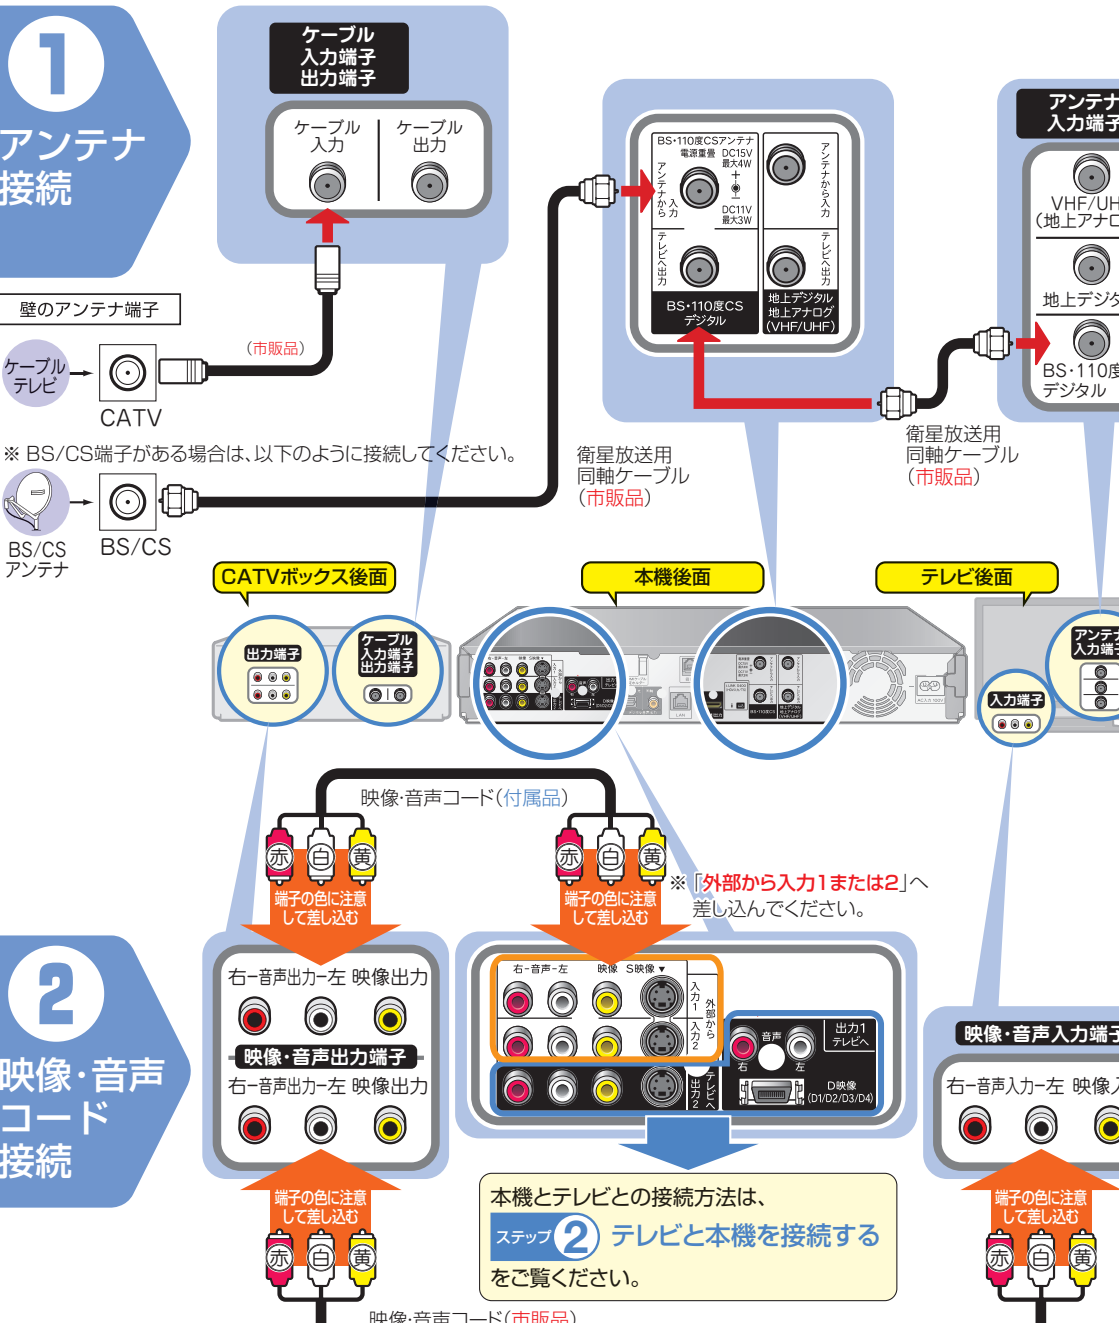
1
アンテナ接続

ケーブル
入力端子
出力端子

ケーブル入力　ケーブル出力

壁のアンテナ端子

ケーブルテレビ

CATV

（市販品）

※ BS/CS端子がある場合は、以下のように接続してください。

BS/CSアンテナ

BS/CS

BS・110度CSアンテナ 電源重畳 DC15V 最大4W
DC11V 最大3W
アンテナから入力
テレビへ出力
BS・110度CS デジタル
アンテナから入力
テレビへ出力
地上デジタル 地上アナログ (VHF/UHF)

衛星放送用
同軸ケーブル
（市販品）

衛星放送用
同軸ケーブル
（市販品）

アンテナ
入力端子

VHF/UH
（地上アナロ
地上デジタ
BS・110度
デジタル

CATVボックス後面

本機後面

テレビ後面

出力端子

ケーブル入力端子出力端子

入力端子

アンテナ入力端子

映像・音声コード（付属品）

赤　白　黄

端子の色に注意して差し込む

赤　白　黄

端子の色に注意して差し込む

※「外部から入力1または2」へ差し込んでください。

右ー音声出力ー左 映像出力

映像・音声出力端子

右ー音声出力ー左 映像出力

端子の色に注意して差し込む

赤　白　黄

映像・音声コード（市販品）

右ー音声ー左　映像　S映像
入力1　入力2　外部から
出力2　テレビへ
音声 右 左
出力1 テレビへ
D映像 (D1/D2/D3/D4)

本機とテレビとの接続方法は、
ステップ 2 テレビと本機を接続する
をご覧ください。

2
映像・音声コード接続

映像・音声入力端子

右ー音声入力ー左 映像入

端子の色に注意して差し込む

赤　白　黄